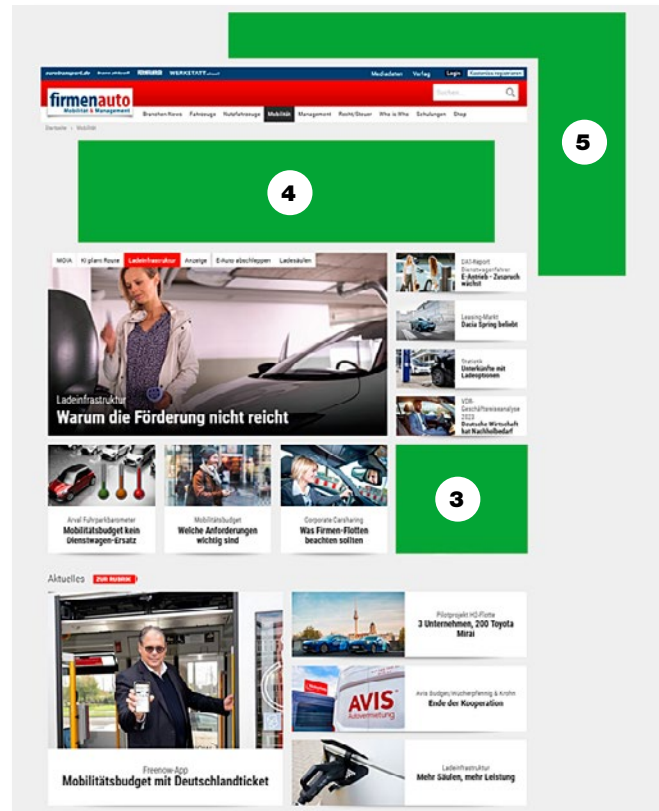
eurotransport.de trans aktuell lastauto omnibus WERKSTATT aktuell

Mediadaten Verlag Login Kostenlos registrieren

firmenauto Mobilität & Management

Suchen...

Branchen-News Fahrzeuge Nutzfahrzeuge Mobilität Management Recht/Steuer Who is Who Schulungen Shop

Startseite › Mobilität

5

4

MOIA KI plant Route Ladeinfrastruktur Anzeige E-Auto abschleppen Ladesäulen

Ladeinfrastruktur
Warum die Förderung nicht reicht

DAT-Report Dienstwagenfahrer
E-Antrieb - Zuwachs wächst

Leasing-Markt
Dacia Spring beliebt

Statistik
Unterkünfte mit Ladeoptionen

VDR-Geschäftsreiseanalyse 2023
Deutsche Wirtschaft hat Nachholbedarf

3

Arval Fuhrparkbarometer
Mobilitätsbudget kein Dienstwagen-Ersatz

Mobilitätsbudget
Welche Anforderungen wichtig sind

Corporate Carsharing
Was Firmen-Flotten beachten sollten

Aktuelles ZUR RUBRIK

Freenow-App
Mobilitätsbudget mit Deutschlandticket

Pilotprojekt H2-Flotte
3 Unternehmen, 200 Toyota Mirai

AVIS Autovermietung

Avis Budget/Wucherpfennig & Krohn
Ende der Kooperation

Ladeinfrastruktur
Mehr Säulen, mehr Leistung